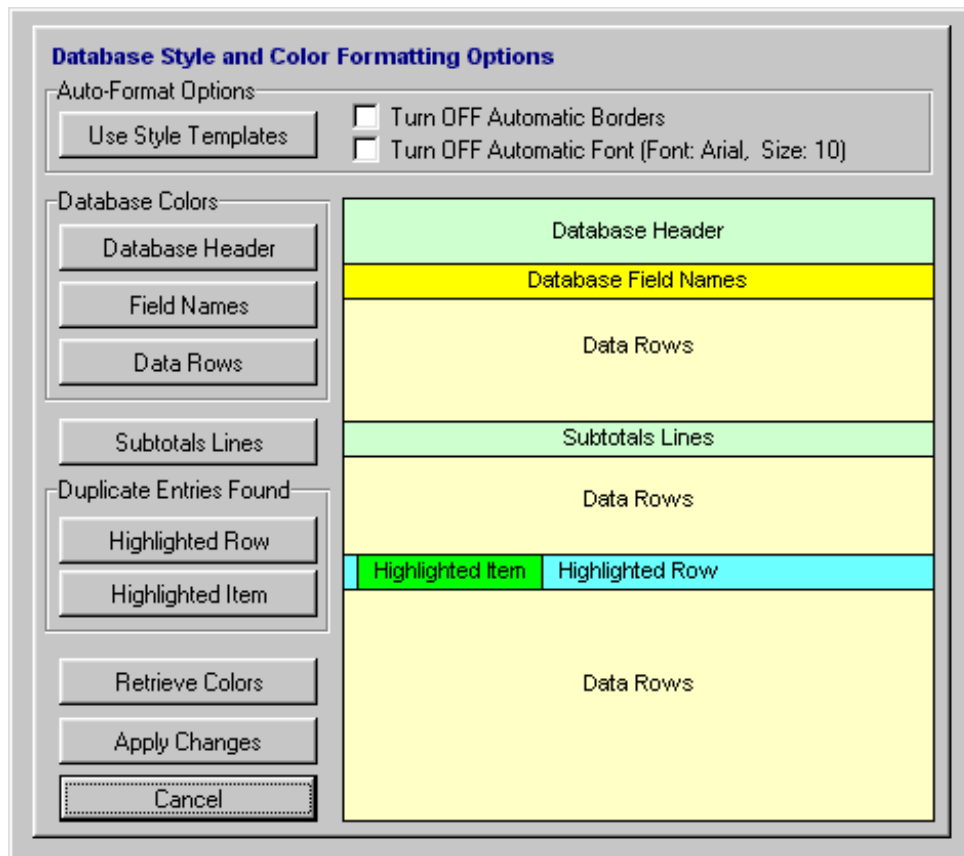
Database Style and Color Formatting Options

Auto-Format Options

Use Style Templates

Turn OFF Automatic Borders

Turn OFF Automatic Font (Font: Arial, Size: 10)

Database Colors

Database Header

Field Names

Data Rows

Subtotals Lines

Duplicate Entries Found

Highlighted Row

Highlighted Item

Retrieve Colors

Apply Changes

Cancel

Database Header

Database Field Names

Data Rows

Subtotals Lines

Data Rows

Highlighted Item

Highlighted Row

Data Rows